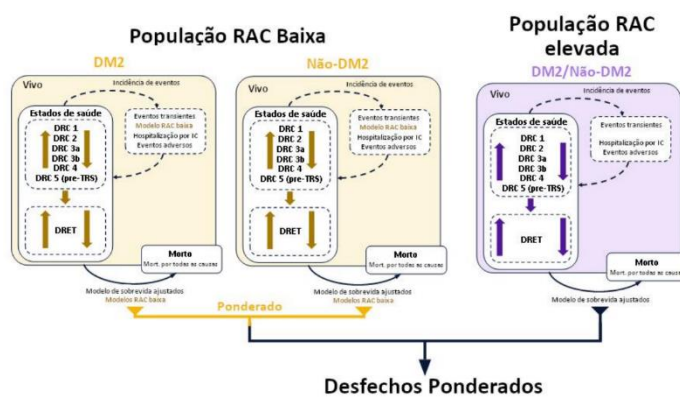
População RAC Baixa

DM2

Vivo

Incidência de eventos

Estados de saúde

DRC 1
DRC 2
DRC 3a
DRC 3b
DRC 4
DRC 5 (pre-TRS)

Eventos transientes
Modelo RAC baixa
Hospitalização por IC
Eventos adversos

DRET

Morto
Mort. por todas as causas

Modelo de sobrevida ajustados
Modelos RAC baixa

Não-DM2

Vivo

Incidência de eventos

Estados de saúde

DRC 1
DRC 2
DRC 3a
DRC 3b
DRC 4
DRC 5 (pre-TRS)

Eventos transientes
Modelo RAC baixa
Hospitalização por IC
Eventos adversos

DRET

Morto
Mort. por todas as causas

Modelo de sobrevida ajustados
Modelos RAC baixa

Ponderado

População RAC elevada

DM2/Não-DM2

Vivo

Incidência de eventos

Estados de saúde

DRC 1
DRC 2
DRC 3a
DRC 3b
DRC 4
DRC 5 (pre-TRS)

Eventos transientes
Hospitalização por IC
Eventos adversos

DRET

Morto
Mort. por todas as causas

Modelo de sobrevida ajustados

Desfechos Ponderados